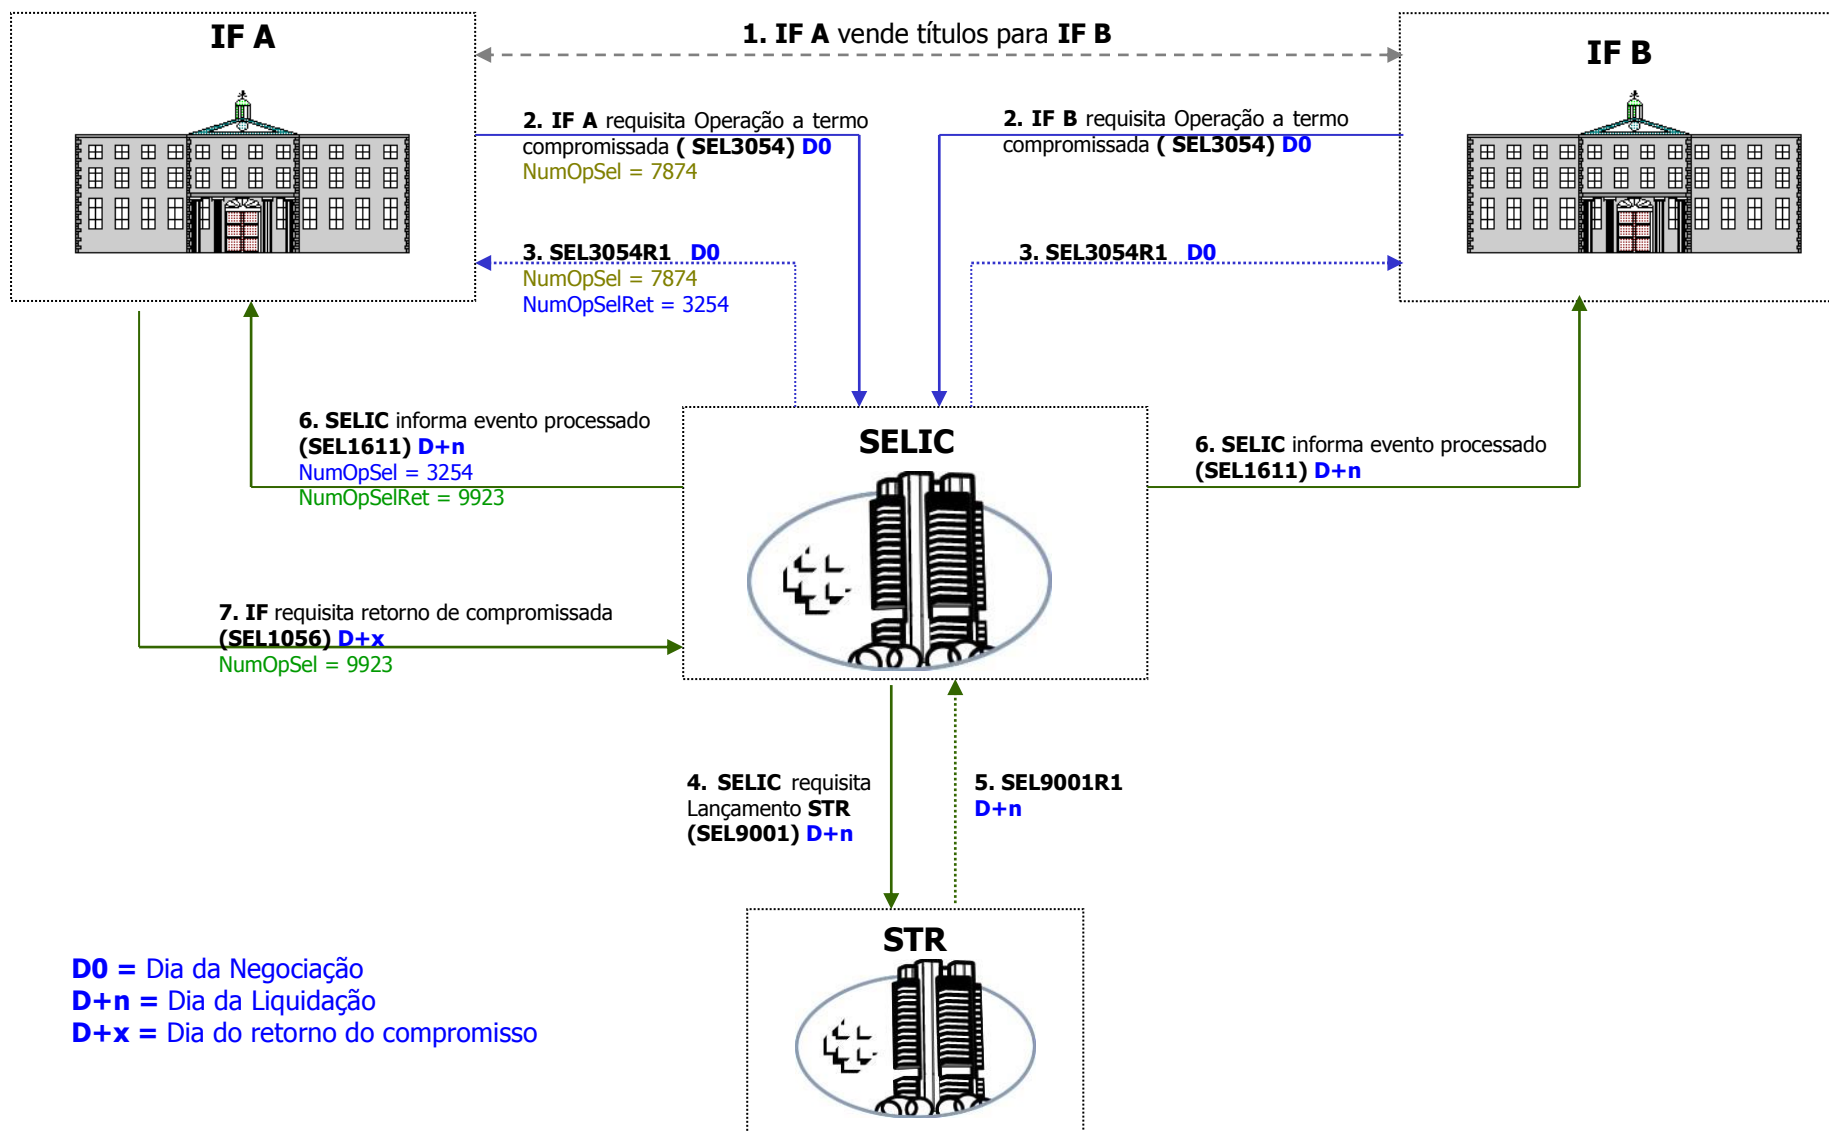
IF A

1. IF A vende títulos para IF B

IF B

2. IF A requisita Operação a termo compromissada ( SEL3054) D0
NumOpSel = 7874

2. IF B requisita Operação a termo compromissada ( SEL3054) D0

3. SEL3054R1 D0
NumOpSel = 7874
NumOpSelRet = 3254

3. SEL3054R1 D0

6. SELIC informa evento processado (SEL1611) D+n
NumOpSel = 3254
NumOpSelRet = 9923

SELIC

6. SELIC informa evento processado (SEL1611) D+n

7. IF requisita retorno de compromissada (SEL1056) D+x
NumOpSel = 9923

4. SELIC requisita Lançamento STR (SEL9001) D+n

5. SEL9001R1 D+n

STR

D0 = Dia da Negociação
D+n = Dia da Liquidação
D+x = Dia do retorno do compromisso